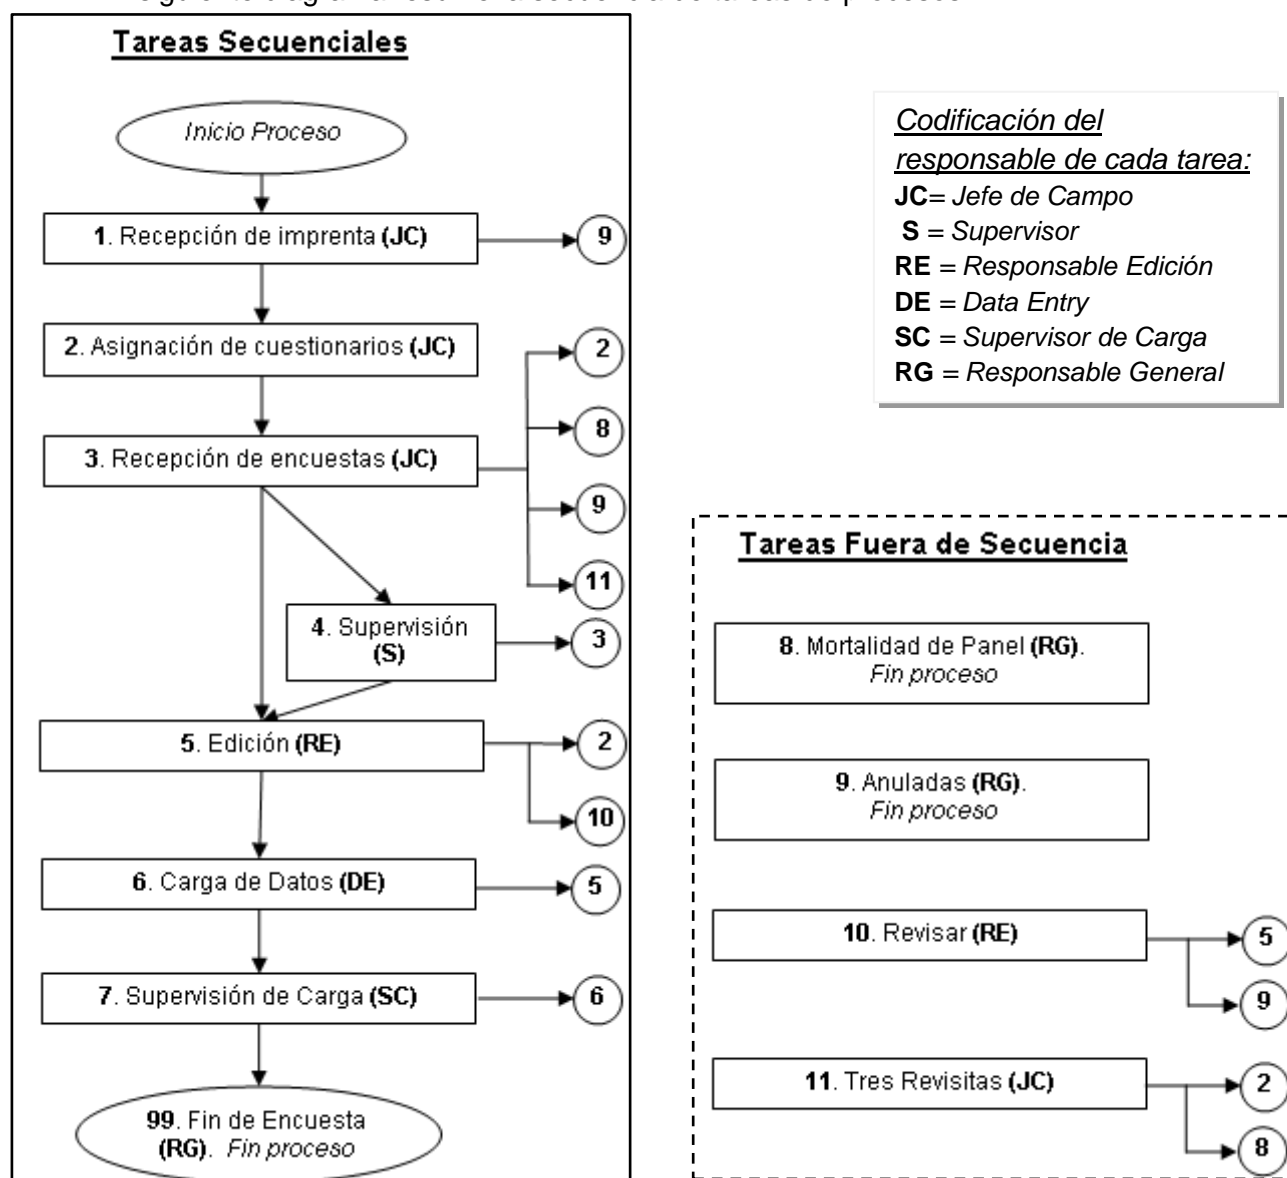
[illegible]

Tareas Secuenciales

Inicio Proceso

1. Recepción de imprenta (JC)

9

2. Asignación de cuestionarios (JC)

2

8

3. Recepción de encuestas (JC)

9

11

4. Supervisión (S)

3

5. Edición (RE)

2

10

6. Carga de Datos (DE)

5

7. Supervisión de Carga (SC)

6

99. Fin de Encuesta (RG). Fin proceso

Codificación del responsable de cada tarea:
JC= Jefe de Campo
S = Supervisor
RE = Responsable Edición
DE = Data Entry
SC = Supervisor de Carga
RG = Responsable General

Tareas Fuera de Secuencia

8. Mortalidad de Panel (RG). Fin proceso

9. Anuladas (RG). Fin proceso

10. Revisar (RE)

5

9

11. Tres Revisitas (JC)

2

8